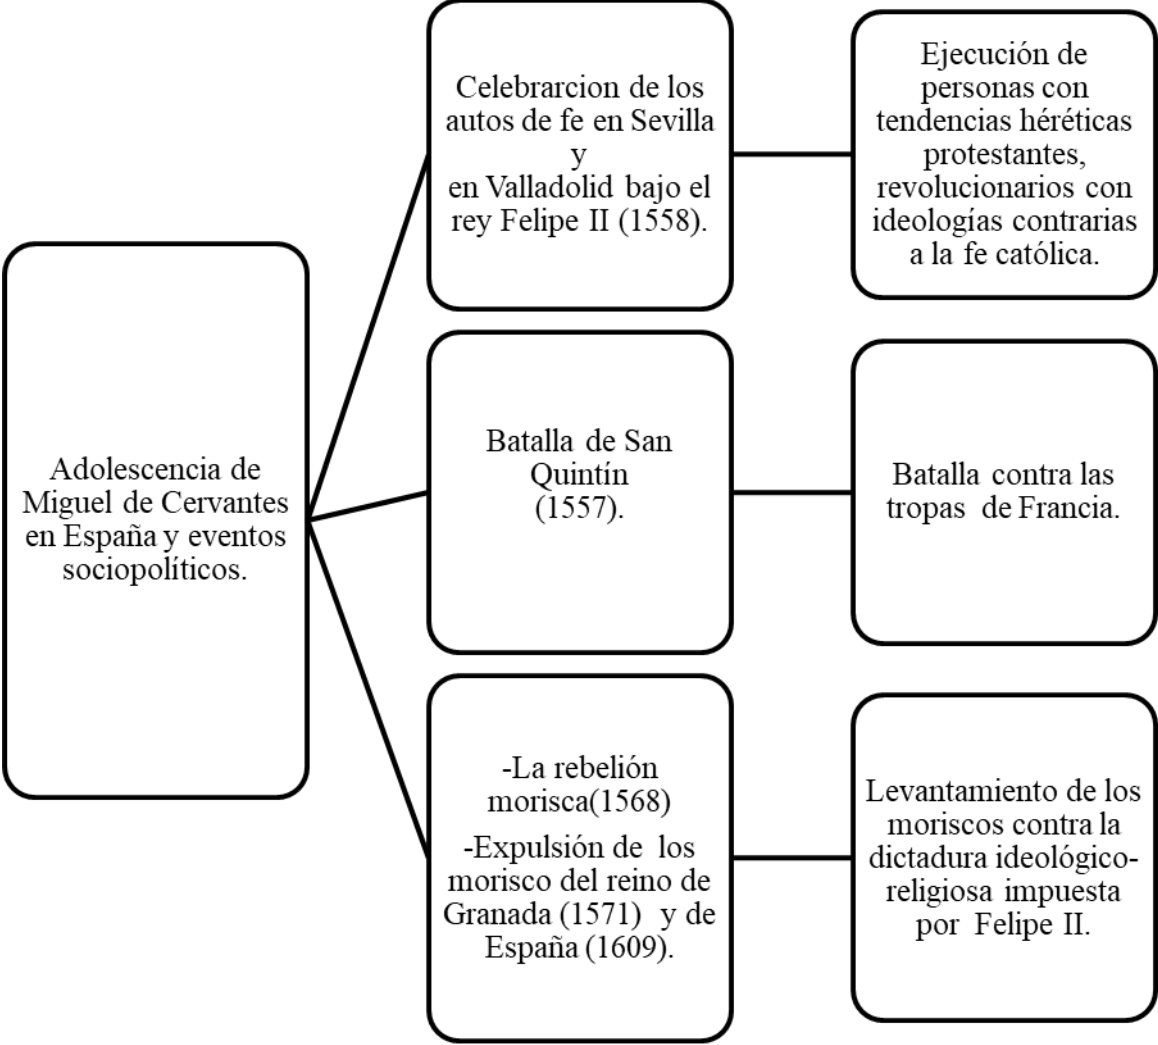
Adolescencia de Miguel de Cervantes en España y eventos sociopolíticos.

Celebrarcion de los autos de fe en Sevilla y en Valladolid bajo el rey Felipe II (1558).

Ejecución de personas con tendencias heréticas protestantes, revolucionarios con ideologías contrarias a la fe católica.

Batalla de San Quintín (1557).

Batalla contra las tropas de Francia.

-La rebelión morisca(1568)

-Expulsión de los morisco del reino de Granada (1571) y de España (1609).

Levantamiento de los moriscos contra la dictadura ideológico-religiosa impuesta por Felipe II.